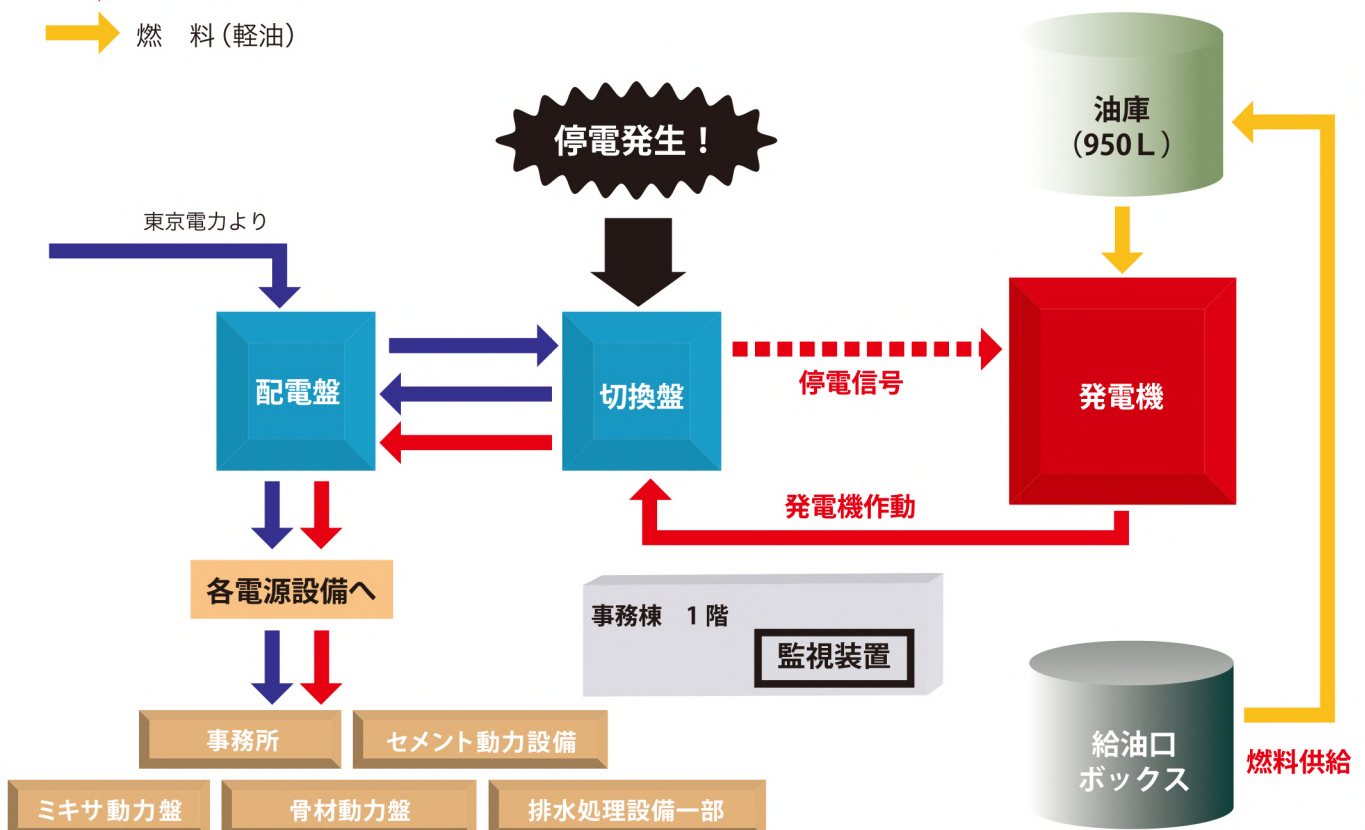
燃　料（軽油）

停電発生！

油庫
（950Ｌ）

東京電力より

配電盤

切換盤

停電信号

発電機

発電機作動

各電源設備へ

事務棟　１階

監視装置

給油口
ボックス

燃料供給

事務所

セメント動力設備

ミキサ動力盤

骨材動力盤

排水処理設備一部